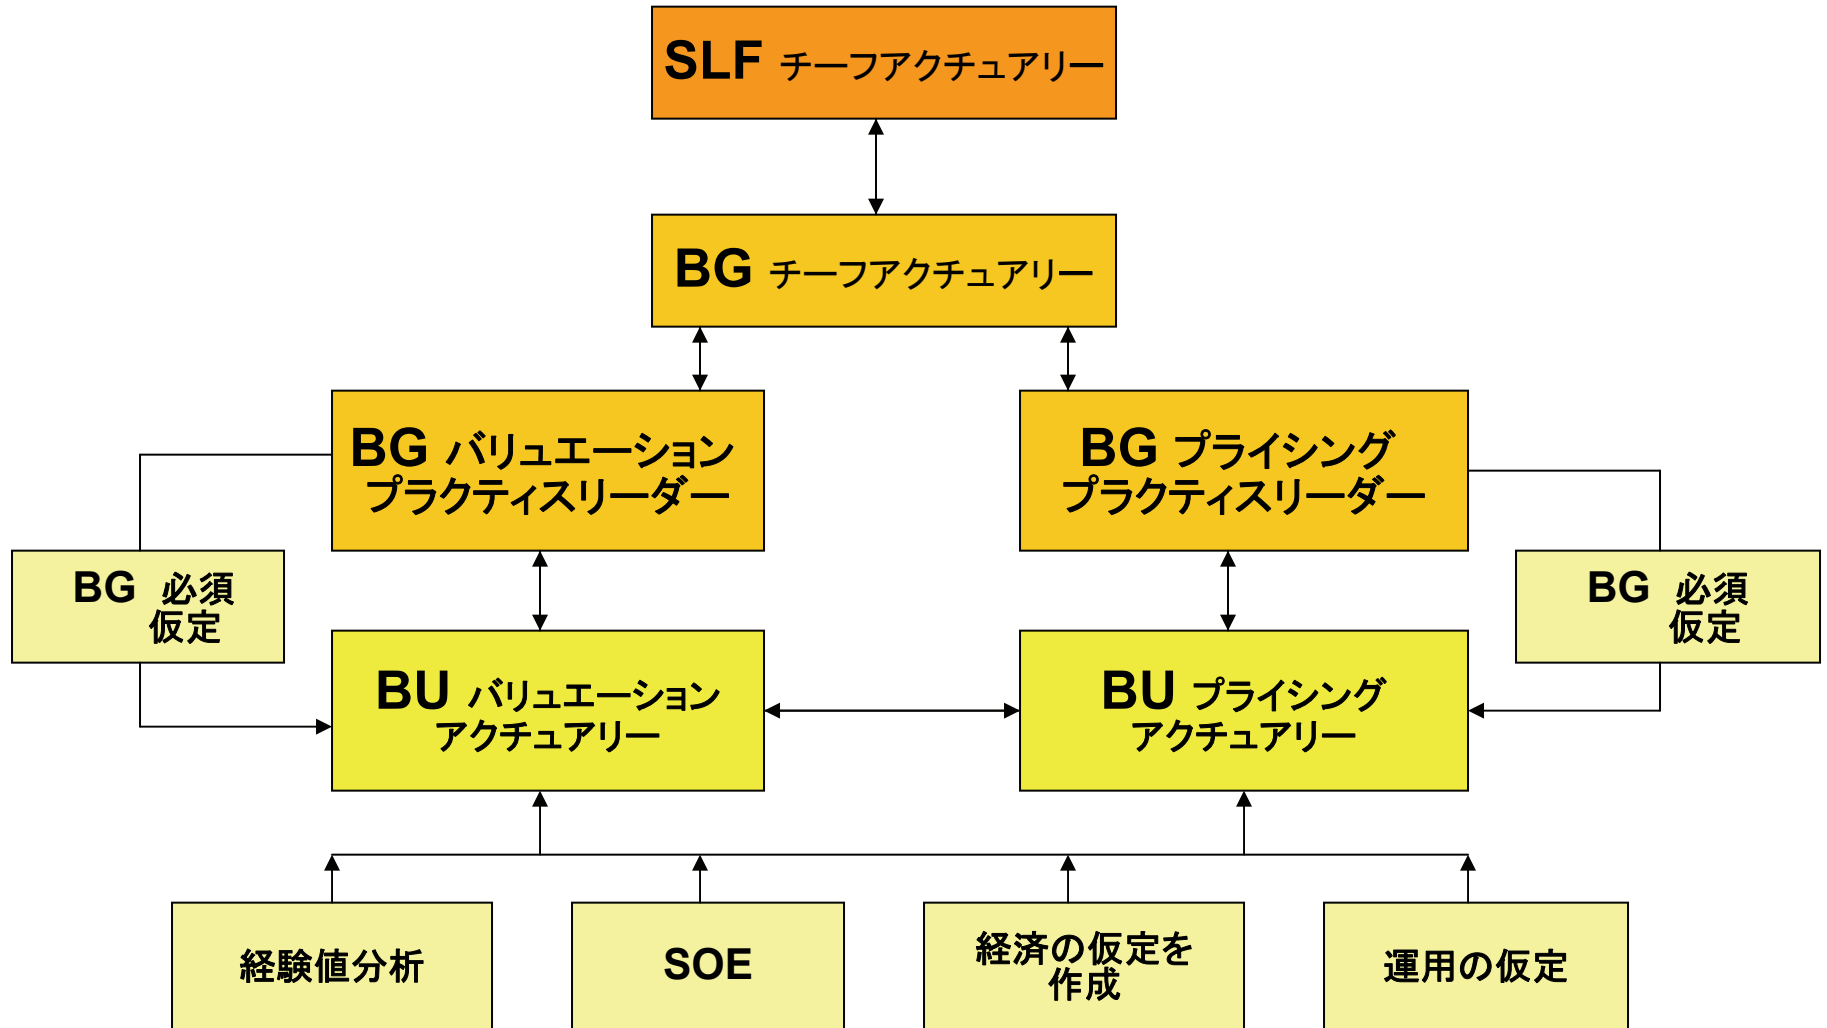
SLF チーフアクチュアリー

BG チーフアクチュアリー

BG バリュエーション プラクティスリーダー

BG プライシング プラクティスリーダー

BG 必須 仮定

BG 必須 仮定

BU バリュエーション アクチュアリー

BU プライシング アクチュアリー

経験値分析

SOE

経済の仮定を作成

運用の仮定